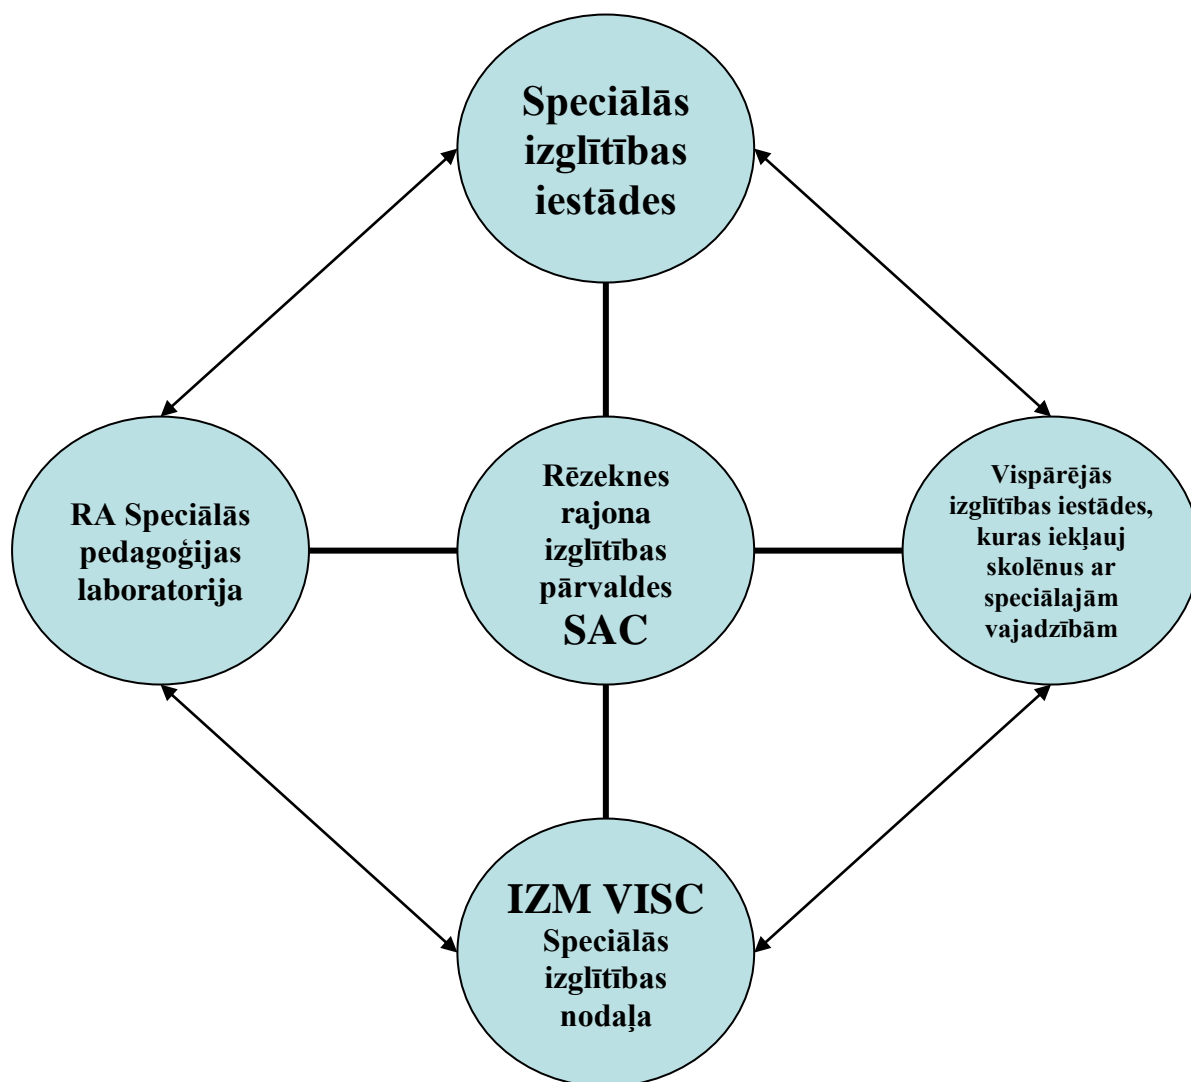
Speciālās izglītības iestādes

RA Speciālās pedagoģijas laboratorija

Rēzeknes rajona izglītības pārvaldes SAC

Vispārējās izglītības iestādes, kuras iekļauj skolēnus ar speciālajām vajadzībām

IZM VISC Speciālās izglītības nodaļa